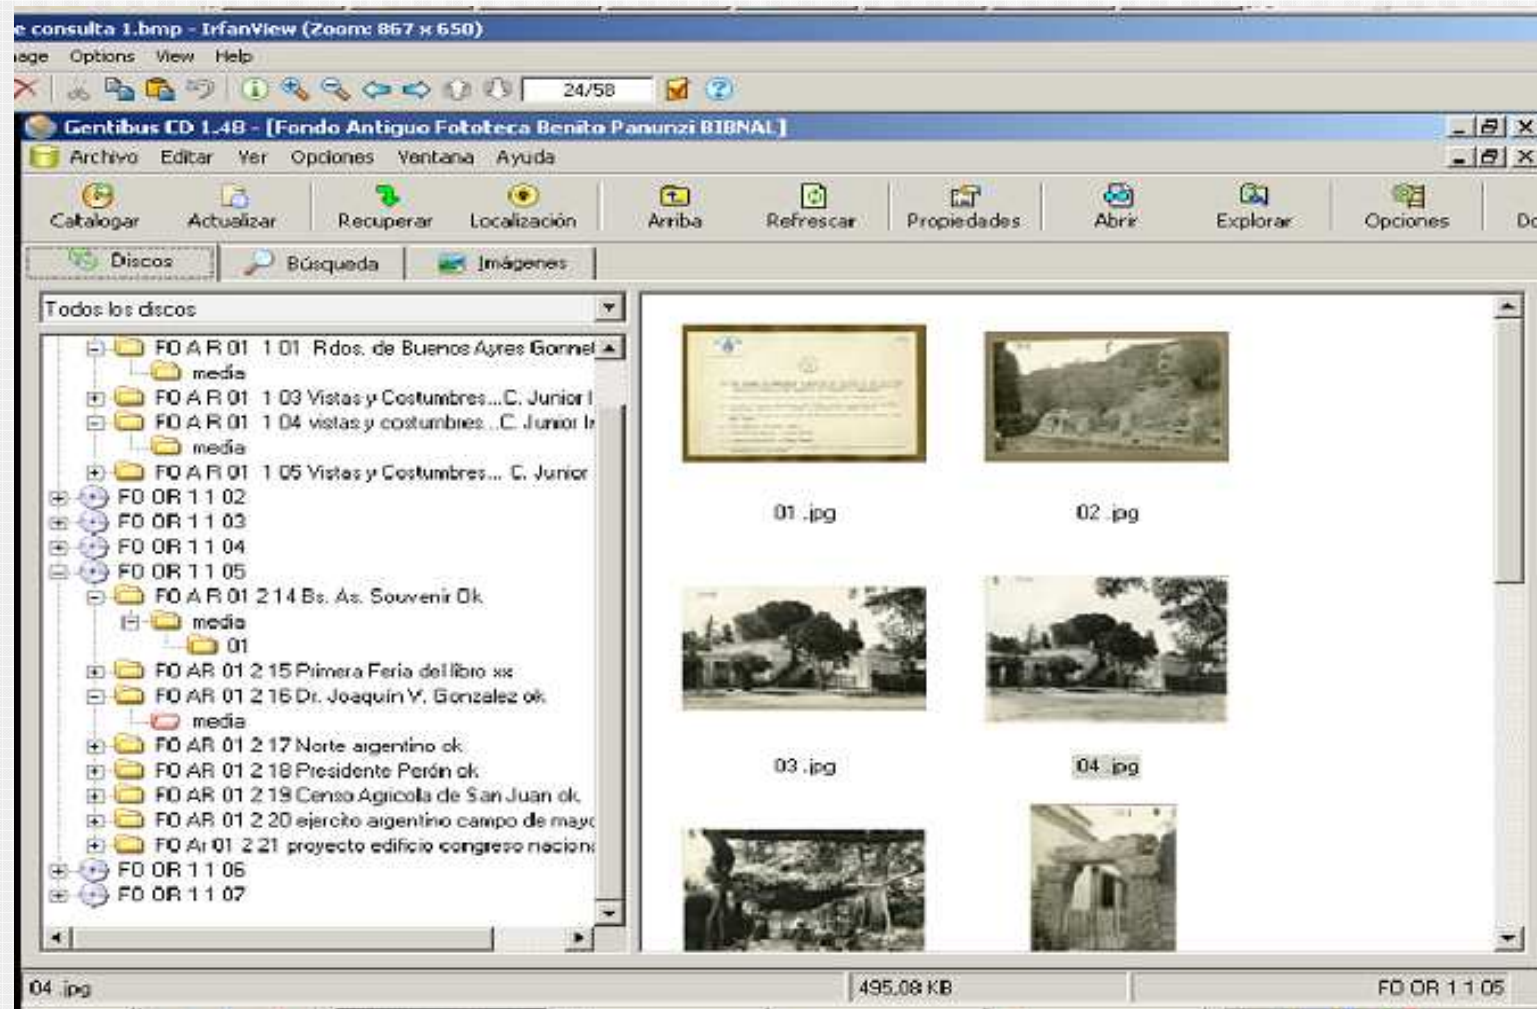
e consulta 1.bmp - IrfanView (Zoom: 867 x 650)

age Options View Help

24/58

Gentibus CD 1.48 - [Fondo Antiguo Fototeca Benito Panunzi BIBNAL]

Archivo Editar Ver Opciones Ventana Ayuda

Catalogar Actualizar Recuperar Localización Arriba Refrescar Propiedades Abrir Explorar Opciones Do

Discos Búsqueda Imágenes

Todos los discos

FO A R 01 1 01 Rdos. de Buenos Ayres Gornel
media
FO A R 01 1 03 Vistas y Costumbres...C. Junior I
FO A R 01 1 04 vistas y costumbres ..C. Junior Ir
media
FO A R 01 1 05 Vistas y Costumbres... C. Junior
FO OR 1 1 02
FO OR 1 1 03
FO OR 1 1 04
FO OR 1 1 05
FO A R 01 2 14 Bs. As. Souvenir Ok
media
01
FO AR 01 2 15 Primera Feria del libro xx
FO AR 01 2 16 Dr. Joaquín V. Gonzalez ok
media
FO AR 01 2 17 Norte argentino ok
FO AR 01 2 18 Presidente Perón ok
FO AR 01 2 19 Censo Agricola de San Juan ok
FO AR 01 2 20 ejercito argentino campo de mayo
FO Ar 01 2 21 proyecto edificio congreso naciona
FO OR 1 1 06
FO OR 1 1 07

01 .jpg
02 .jpg
03 .jpg
04 .jpg

04 .jpg
495,08 KB
FO OR 1 1 05